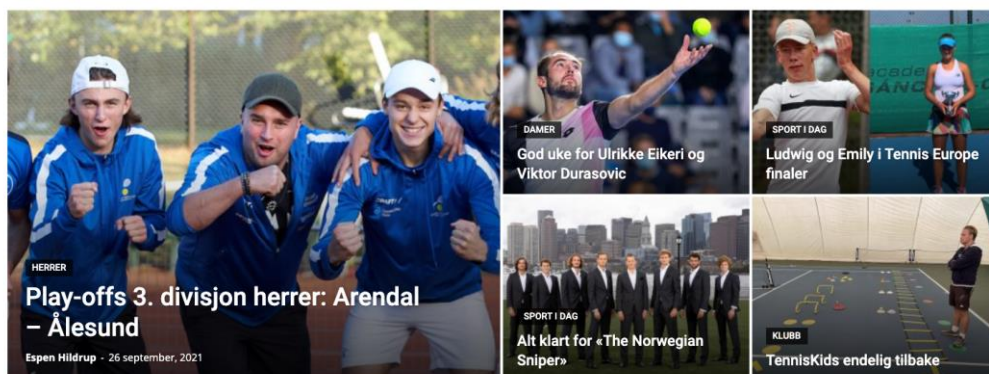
HERRER

Play-offs 3. divisjon herrer: Arendal – Ålesund

Espen Hildrup - 26 september, 2021

DAMER

God uke for Ulrikke Eikeri og Viktor Durasovic

SPORT I DAG

Ludwig og Emily i Tennis Europe finaler

SPORT I DAG

Alt klart for «The Norwegian Sniper»

KLUBB

TennisKids endelig tilbake